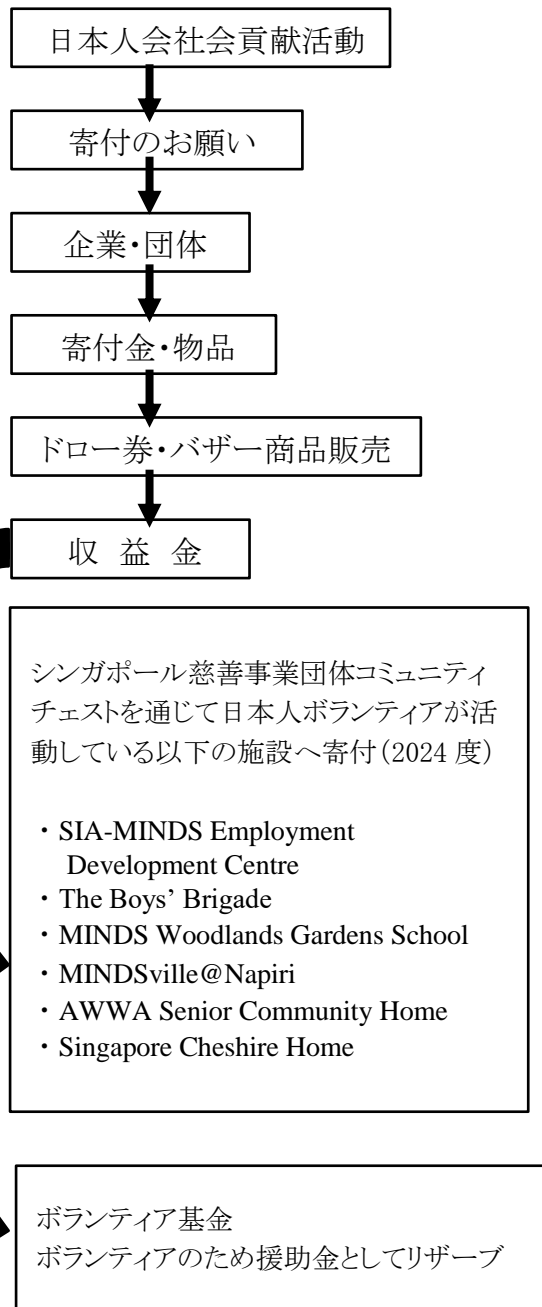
日本人会社会貢献活動

寄付のお願い

企業・団体

寄付金・物品

ドロー券・バザー商品販売

収 益 金

シンガポール慈善事業団体コミュニティチェストを通じて日本人ボランティアが活動している以下の施設へ寄付（2024 度）

・SIA-MINDS Employment Development Centre
・The Boys' Brigade
・MINDS Woodlands Gardens School
・MINDSville@Napiri
・AWWA Senior Community Home
・Singapore Cheshire Home

ボランティア基金
ボランティアのため援助金としてリザーブ